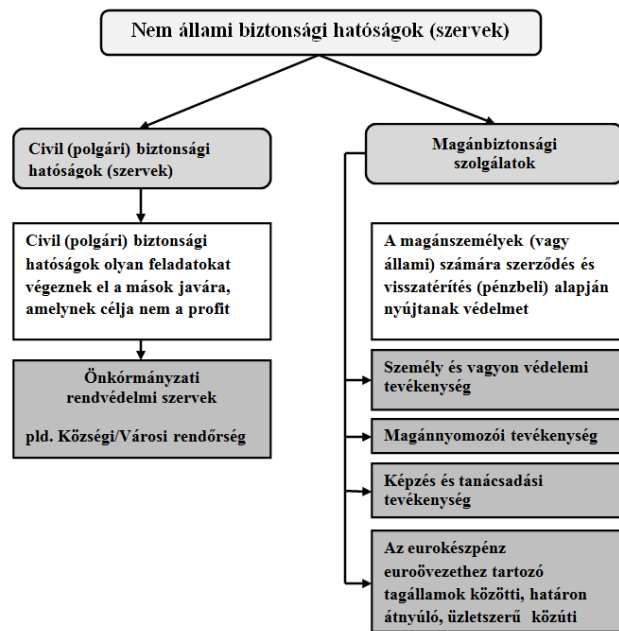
Nem állami biztonsági hatóságok (szervek)

Civil (polgári) biztonsági hatóságok (szervek)

Civil (polgári) biztonsági hatóságok olyan feladatokat végeznek el a mások javára, amelynek célja nem a profit

Önkórmányzati rendvédelmi szervek

pld. Községi/Városi rendőrség

Magánbiztonsági szolgálatok

A magánszemélyek (vagy állami) számára szerződés és visszatérítés (pénzbeli) alapján nyújtanak védelmet

Személy és vagyon védelemi tevékenység

Magánnyomozói tevékenység

Képzés és tanácsadási tevékenység

Az eurokészpénz euroövezethez tartozó tagállamok közötti, határon átnyúló, üzletszerű közúti